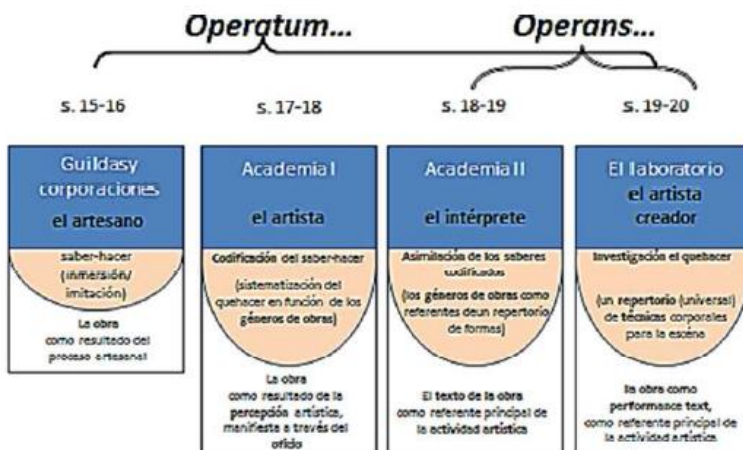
Operatum... Operans...

s. 15-16

Guildasy corporaciones
el artesano

saber-hacer (inmersión/ imitación)

La obra como resultado del proceso artesanal

s. 17-18

Academia I
el artista

Codificación del saber-hacer
(sistematización del quehacer en función de los géneros de obras)

La obra como resultado de la percepción artística, manifiesta a través del oficio

s. 18-19

Academia II
el intérprete

Asimilación de los saberes codificados
(los géneros de obras como referentes deun repertorio de formas)

El texto de la obra como referente principal de la actividad artística

s. 19-20

El laboratorio
el artista creador

Investigación el quehacer
(un repertorio (universal) de técnicas corporales para la escena

la obra como performance text, como referente principal de la actividad artística